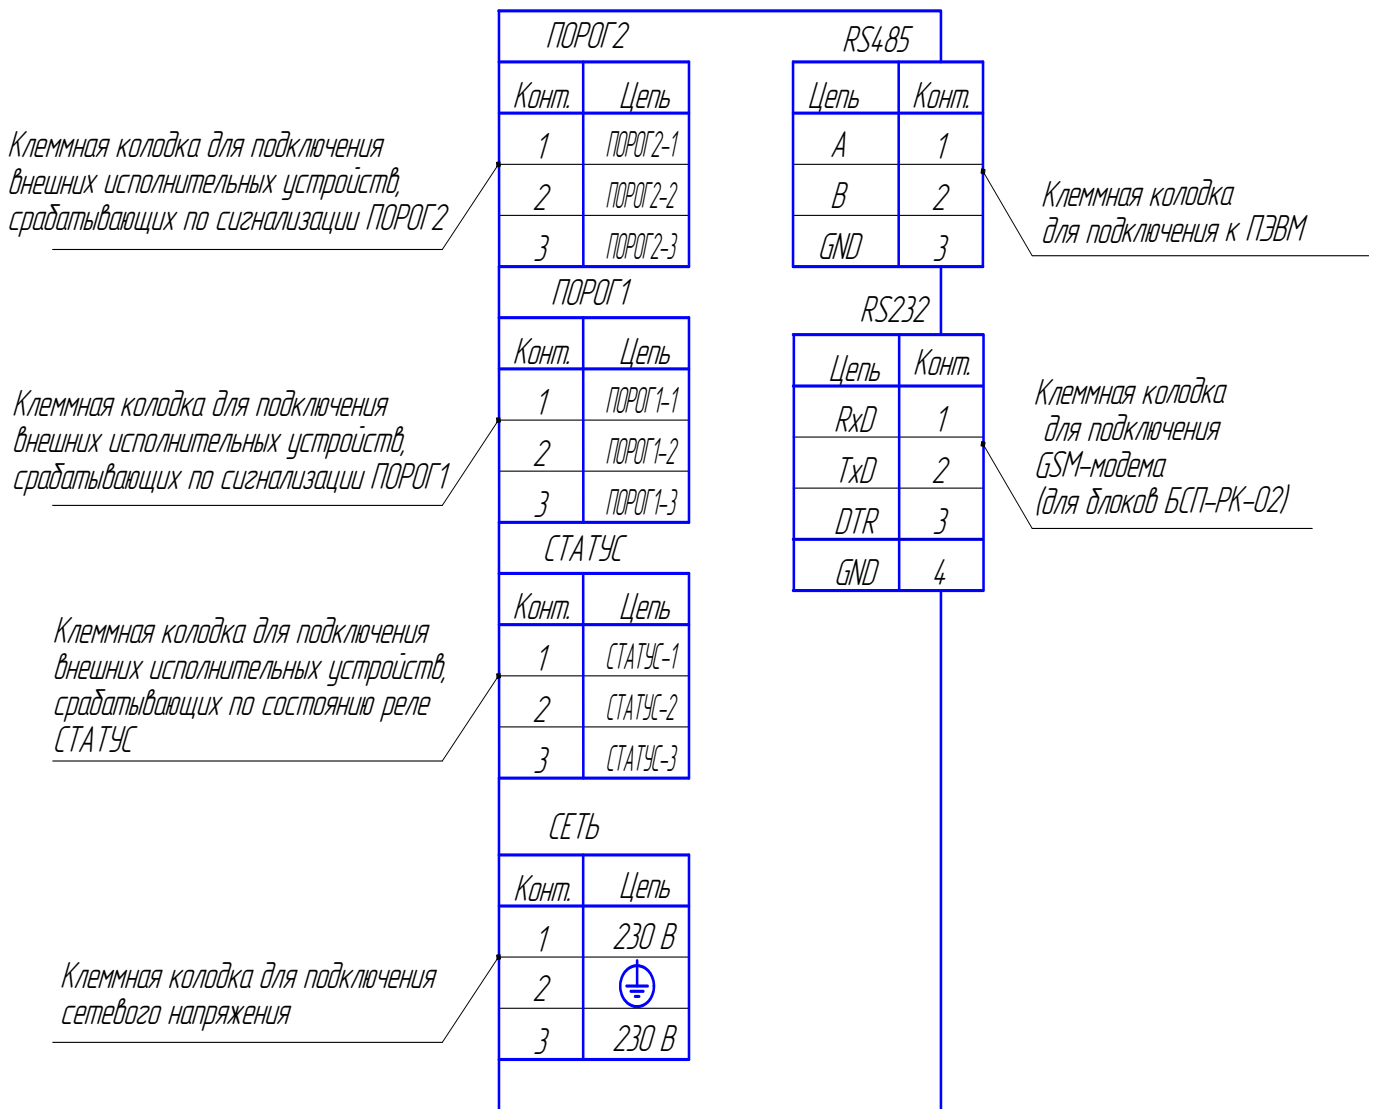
ПОРОГ2

| Конт. | Цепь |
|---|---|
| 1 | ПОРОГ2-1 |
| 2 | ПОРОГ2-2 |
| 3 | ПОРОГ2-3 |

Клеммная колодка для подключения внешних исполнительных устройств, срабатывающих по сигнализации ПОРОГ2

ПОРОГ1

| Конт. | Цепь |
|---|---|
| 1 | ПОРОГ1-1 |
| 2 | ПОРОГ1-2 |
| 3 | ПОРОГ1-3 |

Клеммная колодка для подключения внешних исполнительных устройств, срабатывающих по сигнализации ПОРОГ1

СТАТУС

| Конт. | Цепь |
|---|---|
| 1 | СТАТУС-1 |
| 2 | СТАТУС-2 |
| 3 | СТАТУС-3 |

Клеммная колодка для подключения внешних исполнительных устройств, срабатывающих по состоянию реле СТАТУС

СЕТЬ

| Конт. | Цепь |
|---|---|
| 1 | 230 В |
| 2 | |
| 3 | 230 В |

Клеммная колодка для подключения сетевого напряжения

RS485

| Цепь | Конт. |
|---|---|
| A | 1 |
| B | 2 |
| GND | 3 |

Клеммная колодка для подключения к ПЭВМ

RS232

| Цепь | Конт. |
|---|---|
| RxD | 1 |
| TxD | 2 |
| DTR | 3 |
| GND | 4 |

Клеммная колодка для подключения GSM-модема (для блоков БСП-РК-02)